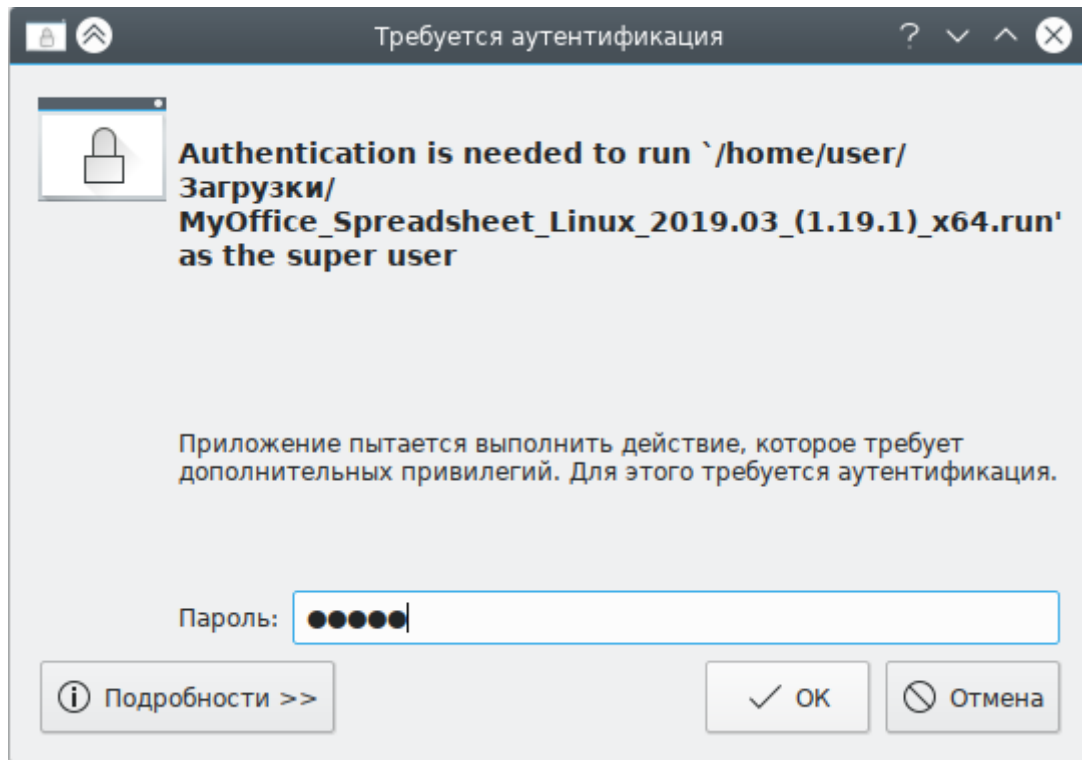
Требуется аутентификация

Authentication is needed to run `/home/user/Загрузки/MyOffice_Spreadsheet_Linux_2019.03_(1.19.1)_x64.run' as the super user

Приложение пытается выполнить действие, которое требует дополнительных привилегий. Для этого требуется аутентификация.

Пароль: ●●●●●

Подробности >>

OK

Отмена